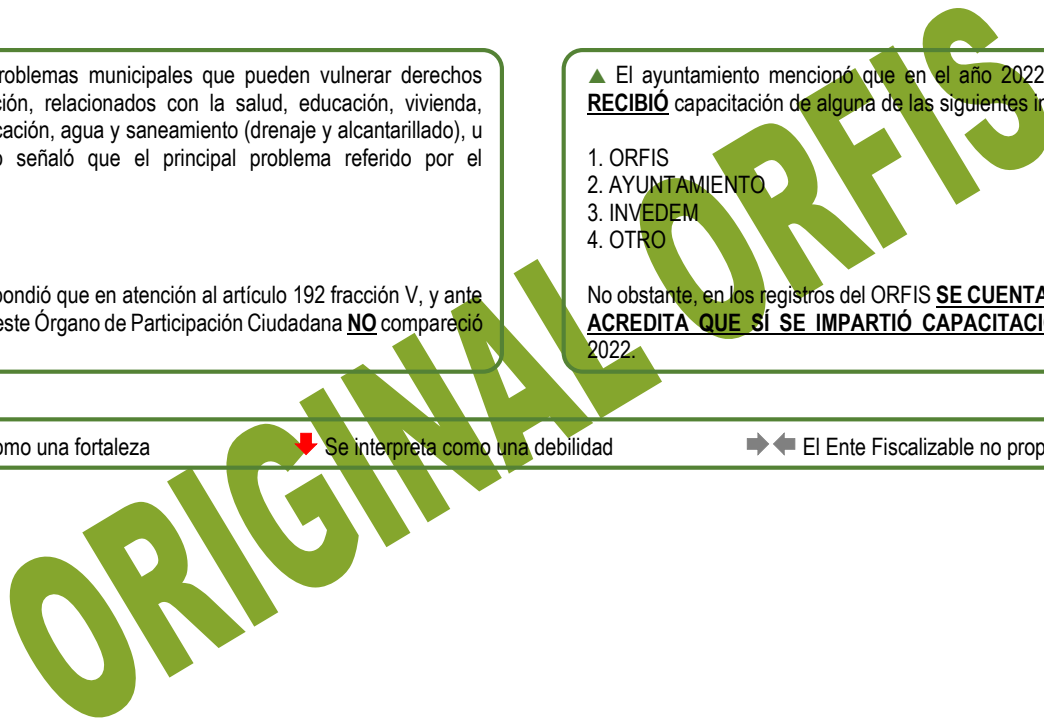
roblemas municipales que pueden vulnerar derechos ción, relacionados con la salud, educación, vivienda, cación, agua y saneamiento (drenaje y alcantarillado), u o señaló que el principal problema referido por el

pondió que en atención al artículo 192 fracción V, y ante este Órgano de Participación Ciudadana **NO** compareció

▲ El ayuntamiento mencionó que en el año 2022 **RECIBIÓ** capacitación de alguna de las siguientes in

1. ORFIS
2. AYUNTAMIENTO
3. INVEDEM
4. OTRO

No obstante, en los registros del ORFIS **SE CUENTA** **ACREDITA QUE SÍ SE IMPARTIÓ CAPACITACI** 2022.

omo una fortaleza Se interpreta como una debilidad El Ente Fiscalizable no prop

ORIGINAL ORFIS